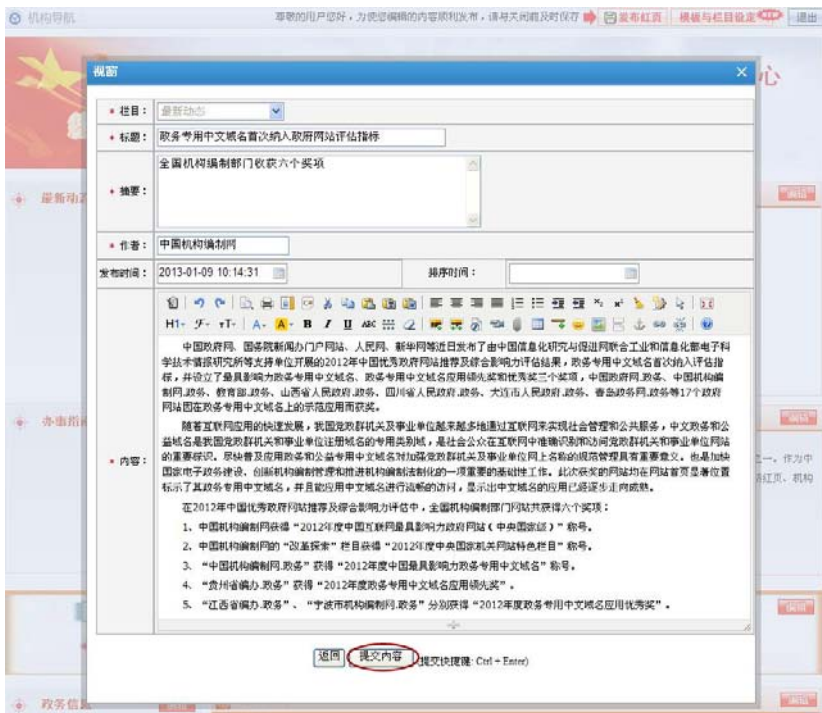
机构导航

尊敬的用户您好，为使您编辑的内容顺利发布，请与关闭窗及时保存 发布红页 模板与栏目设定 退出

视窗

心

最新动

赤峰指

政务信

• 栏目： 最新动态

• 标题： 政务专用中文域名首次纳入政府网站评估指标

• 摘要： 全国机构编制部门收获六个奖项

• 作者： 中国机构编制网

发布时间： 2013-01-09 10:14:31 排序时间：

H1 字 T A B I U

• 内容：

中国政府网、国务院新闻办门户网站、人民网、新华网等近日发布了由中国信息化研究与促进网联合工业和信息化部电子科学技术情报研究所等支持单位开展的2012年中国优秀政府网站推荐及综合影响力评估结果，政务专用中文域名首次纳入评估指标，并设立了最具影响力政务专用中文域名、政务专用中文域名应用领先奖和优秀奖三个奖项，中国政府网.政务、中国机构编制网.政务、教育部.政务、山西省人民政府.政务、四川省人民政府.政务、大连市人民政府.政务、青岛政务网.政务等17个政府网站因在政务专用中文域名上的示范应用而获奖。

随着互联网应用的快速发展，我国党政群机关及事业单位越来越多地通过互联网来实现社会管理和公共服务，中文政务和公益域名是我国党政群机关和事业单位注册域名的专用类别域，是社会公众在互联网中准确识别和访问党政群机关和事业单位网站的重要标识。尽快普及应用政务和公益专用中文域名对加强党政群机关及事业单位网上名称的规范管理具有重要意义，也是加快国家电子政务建设，创新机构编制管理和推进机构编制法制化的一项重要的基础性工作。此次获奖的网站均在网站首页显著位置标示了其政务专用中文域名，并且能应用中文域名进行流畅的访问，显示出中文域名的应用已经逐步走向成熟。

在2012年中国优秀政府网站推荐及综合影响力评估中，全国机构编制部门网站共获得六个奖项：

1、中国机构编制网获得“2012年度中国互联网最具影响力政府网站（中央国家部）”称号。

2、中国机构编制网的“改革探索”栏目获得“2012年度中央国家机关网站特色栏目”称号。

3、“中国机构编制网.政务”获得“2012年度中国最具影响力政务专用中文域名”称号。

4、“贵州省编办.政务”获得“2012年度政务专用中文域名应用领先奖”。

5、“江西省编办.政务”、“宁波市机构编制网.政务”分别获得“2012年度政务专用中文域名应用优秀奖”。

返回 提交内容 提交快捷键：Ctrl + Enter)

编辑 编辑 编辑

之一。作为中 红页、机构